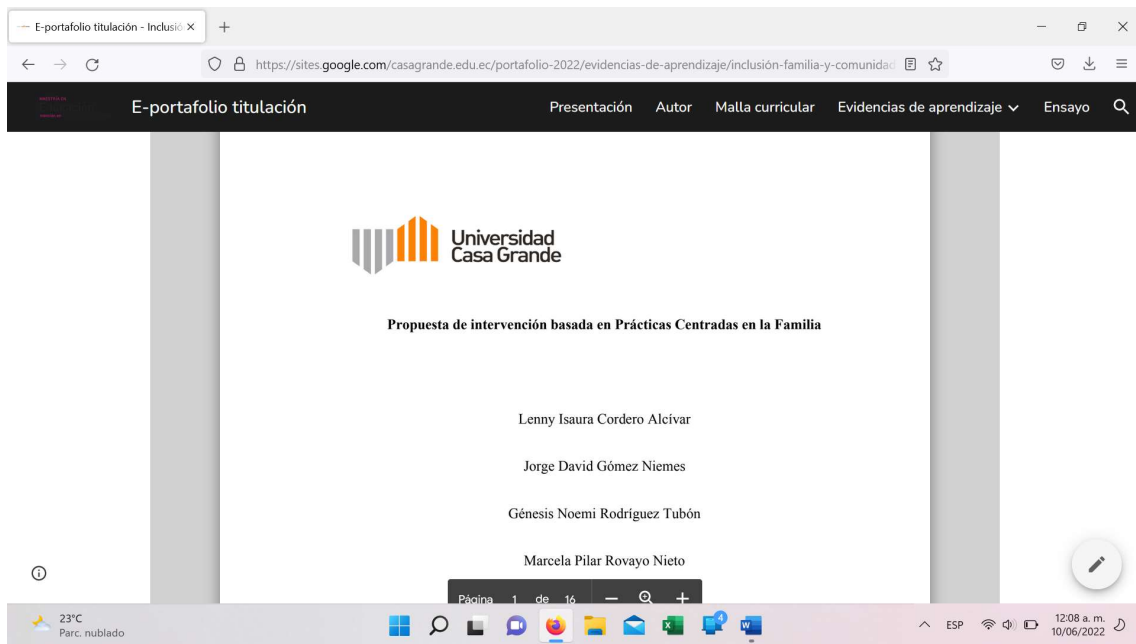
E-portafolio titulación - Inclusió ×

https://sites.google.com/casagrande.edu.ec/portafolio-2022/evidencias-de-aprendizaje/inclusión-familia-y-comunidad

E-portafolio titulación

Presentación Autor Malla curricular Evidencias de aprendizaje Ensayo

Universidad Casa Grande

Propuesta de intervención basada en Prácticas Centradas en la Familia

Lenny Isaura Cordero Alcívar

Jorge David Gómez Niemes

Génesis Noemi Rodríguez Tubón

Marcela Pilar Rovayo Nieto

Página 1 de 16

23°C
Parc. nublado

ESP

12:08 a. m.
10/06/2022